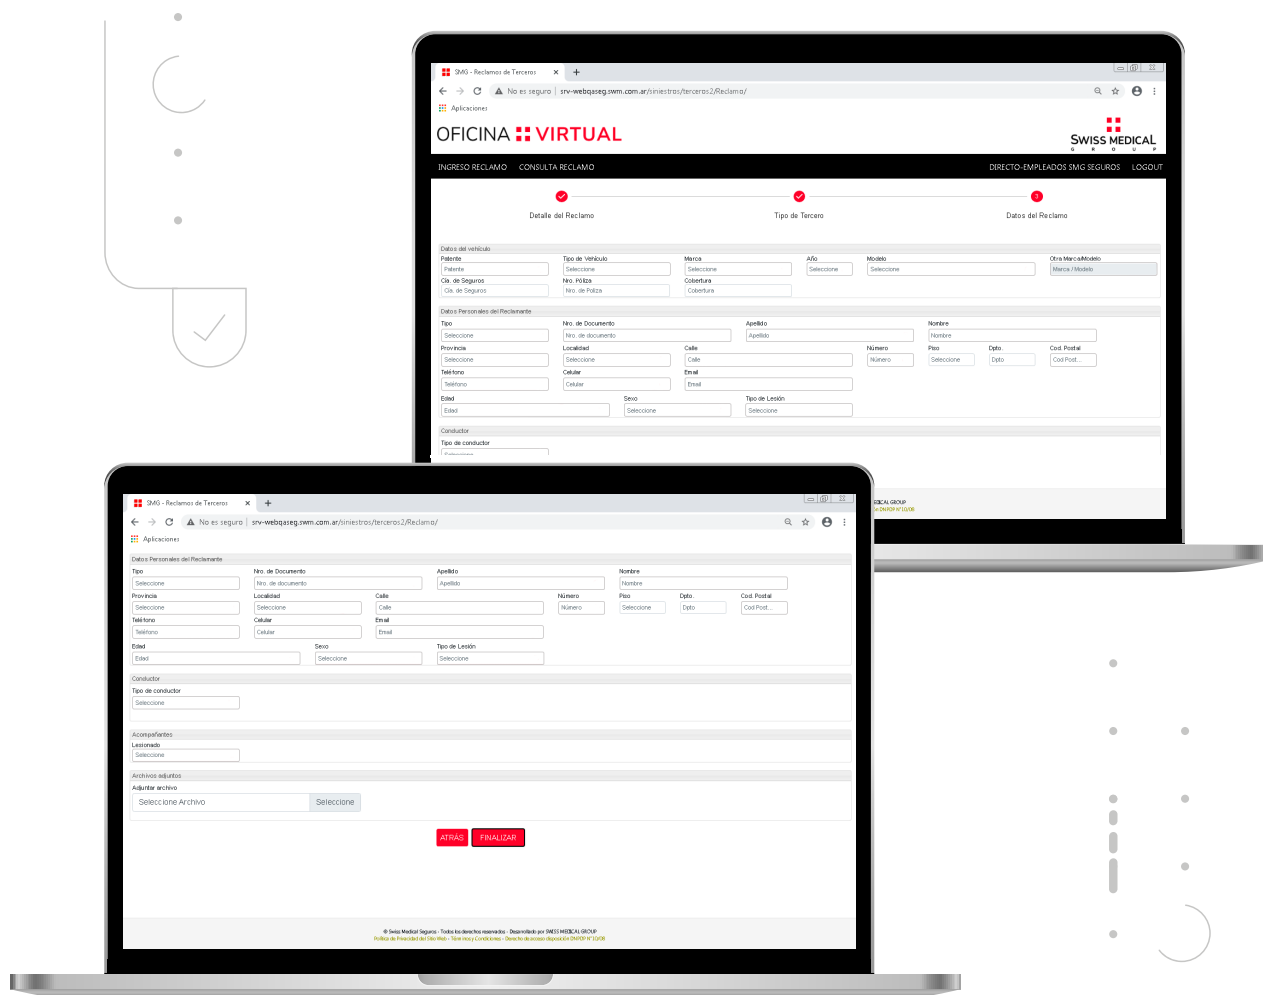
SMG - Reclamos de Terceros

No es seguro | srv-webqaseg.swm.com.ar/siniestros/terceros2/Reclamo/

Aplicaciones

OFICINA VIRTUAL

SWISS MEDICAL G R O U P

INGRESO RECLAMO CONSULTA RECLAMO

DIRECTO-EMPLEADOS SMG SEGUROS LOGOUT

Detalle del Reclamo

Tipo de Tercero

3

Datos del Reclamo

Datos del vehículo

Patente
Patente

Tipo de Vehículo
Seleccione

Marca
Seleccione

Año
Seleccione

Modelo
Seleccione

Otra Marca/Modelo
Marca / Modelo

Cía. de Seguros
Cía. de Seguros

Nro. Póliza
Nro. de Póliza

Cobertura
Cobertura

Datos Personales del Reclamante

Tipo
Seleccione

Nro. de Documento
Nro. de documento

Apellido
Apellido

Nombre
Nombre

Provincia
Seleccione

Localidad
Seleccione

Calle
Calle

Número
Número

Piso
Seleccione

Dpto.
Dpto

Cod. Postal
Cod Post...

Teléfono
Teléfono

Celular
Celular

Email
Email

Edad
Edad

Sexo
Seleccione

Tipo de Lesión
Seleccione

Conductor

Tipo de conductor

SMG - Reclamos de Terceros

No es seguro | srv-webqaseg.swm.com.ar/siniestros/terceros2/Reclamo/

Aplicaciones

Datos Personales del Reclamante

Tipo
Seleccione

Nro. de Documento
Nro. de documento

Apellido
Apellido

Nombre
Nombre

Provincia
Seleccione

Localidad
Seleccione

Calle
Calle

Número
Número

Piso
Seleccione

Dpto.
Dpto

Cod. Postal
Cod Post...

Teléfono
Teléfono

Celular
Celular

Email
Email

Edad
Edad

Sexo
Seleccione

Tipo de Lesión
Seleccione

Conductor

Tipo de conductor
Seleccione

Acompañantes

Lesionado
Seleccione

Archivos adjuntos

Adjuntar archivo
Seleccione Archivo Seleccione

ATRÁS FINALIZAR

© Swiss Medical Seguros - Todos los derechos reservados - Desarrollado por SWISS MEDICAL GROUP
Política de Privacidad del Sitio Web - Términos y Condiciones - Derecho de acceso disposición DNPDP N°10/08